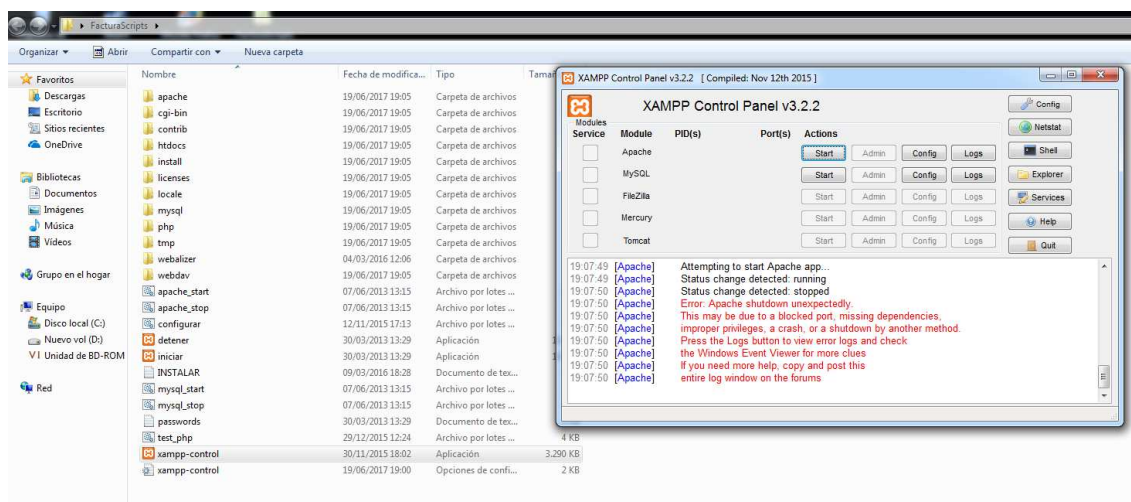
▸ FacturaScripts ▸

Organizar ▾ Abrir Compartir con ▾ Nueva carpeta

Favoritos
Descargas
Escritorio
Sitios recientes
OneDrive

Bibliotecas
Documentos
Imágenes
Música
Vídeos

Grupo en el hogar

Equipo
Disco local (C:)
Nuevo vol (D:)
Unidad de BD-ROM

Red

| Nombre | Fecha de modifica... | Tipo | Tamaño |
|---|---|---|---|
| apache | 19/06/2017 19:05 | Carpeta de archivos | |
| cgi-bin | 19/06/2017 19:05 | Carpeta de archivos | |
| contrib | 19/06/2017 19:05 | Carpeta de archivos | |
| htdocs | 19/06/2017 19:05 | Carpeta de archivos | |
| install | 19/06/2017 19:05 | Carpeta de archivos | |
| licenses | 19/06/2017 19:05 | Carpeta de archivos | |
| locale | 19/06/2017 19:05 | Carpeta de archivos | |
| mysql | 19/06/2017 19:05 | Carpeta de archivos | |
| php | 19/06/2017 19:05 | Carpeta de archivos | |
| tmp | 19/06/2017 19:05 | Carpeta de archivos | |
| webalizer | 04/03/2016 12:06 | Carpeta de archivos | |
| webdav | 19/06/2017 19:05 | Carpeta de archivos | |
| apache_start | 07/06/2013 13:15 | Archivo por lotes ... | |
| apache_stop | 07/06/2013 13:15 | Archivo por lotes ... | |
| configurar | 12/11/2015 17:13 | Archivo por lotes ... | |
| detener | 30/03/2013 13:29 | Aplicación | |
| iniciar | 30/03/2013 13:29 | Aplicación | |
| INSTALAR | 09/03/2016 18:28 | Documento de tex... | |
| mysql_start | 07/06/2013 13:15 | Archivo por lotes ... | |
| mysql_stop | 07/06/2013 13:15 | Archivo por lotes ... | |
| passwords | 30/03/2013 13:29 | Documento de tex... | |
| test_php | 29/12/2015 12:24 | Archivo por lotes ... | 4 KB |
| xampp-control | 30/11/2015 18:02 | Aplicación | 3.290 KB |
| xampp-control | 19/06/2017 19:00 | Opciones de confi... | 2 KB |

XAMPP Control Panel v3.2.2 [ Compiled: Nov 12th 2015 ]

XAMPP Control Panel v3.2.2

Modules
| Service | Module | PID(s) | Port(s) | Actions | | | |
|---|---|---|---|---|---|---|---|
| | Apache | | | Start | Admin | Config | Logs |
| | MySQL | | | Start | Admin | Config | Logs |
| | FileZilla | | | Start | Admin | Config | Logs |
| | Mercury | | | Start | Admin | Config | Logs |
| | Tomcat | | | Start | Admin | Config | Logs |

Config
Netstat
Shell
Explorer
Services
Help
Quit

19:07:49 [Apache] Attempting to start Apache app...
19:07:49 [Apache] Status change detected: running
19:07:50 [Apache] Status change detected: stopped
19:07:50 [Apache] Error: Apache shutdown unexpectedly.
19:07:50 [Apache] This may be due to a blocked port, missing dependencies,
19:07:50 [Apache] improper privileges, a crash, or a shutdown by another method.
19:07:50 [Apache] Press the Logs button to view error logs and check
19:07:50 [Apache] the Windows Event Viewer for more clues
19:07:50 [Apache] If you need more help, copy and post this
19:07:50 [Apache] entire log window on the forums